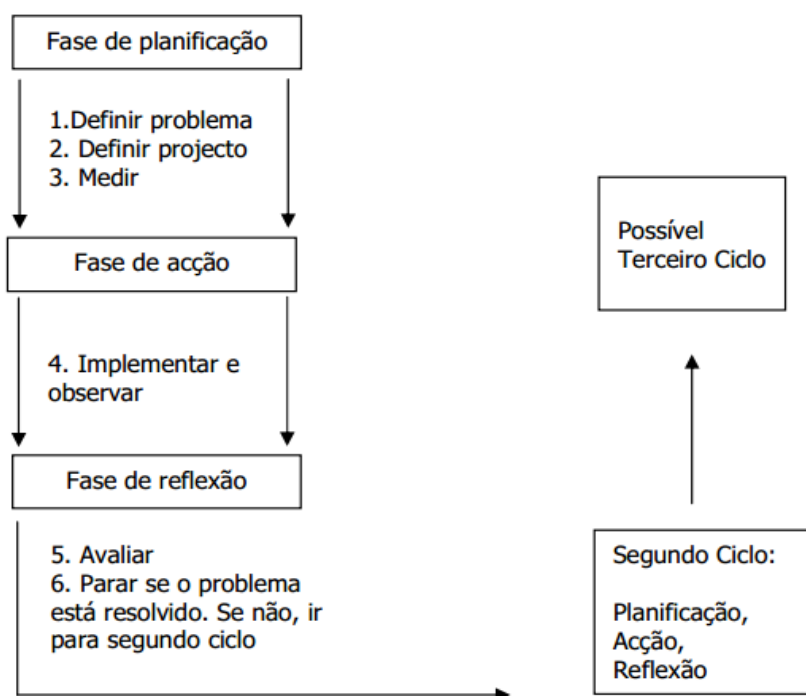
Fase de planificação

1.Definir problema
2. Definir projecto
3. Medir

Fase de acção

4. Implementar e observar

Fase de reflexão

5. Avaliar
6. Parar se o problema está resolvido. Se não, ir para segundo ciclo

Possível Terceiro Ciclo

Segundo Ciclo:

Planificação,
Acção,
Reflexão